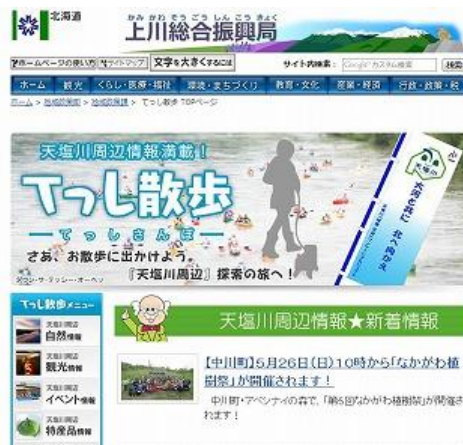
北海道
かみかわそうごうしんこうきょく
上川総合振興局

ホームページの使い方　サイトマップ　文字を大きくするには　サイト内検索：　Google カスタム検索　検索

ホーム　観光　くらし・医療・福祉　環境・まちづくり　教育・文化　産業・経済　行政・政策・税

ホーム > 地域振興 > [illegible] > てっし散歩 TOPページ

天塩川周辺情報満載！
てっし散歩
―てっしさんぽ―
さあ、お散歩に出かけよう。
『天塩川周辺』探索の旅へ！
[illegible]
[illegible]

てっし散歩メニュー
天塩川周辺 自然情報
天塩川周辺 観光情報
天塩川周辺 イベント情報
天塩川周辺 特産品情報

天塩川周辺情報★新着情報

【中川町】5月26日（日）10時から「なかがわ植樹祭」が開催されます！
中川町・アベナイの森で、「第5回なかがわ植樹祭」が開催されます！